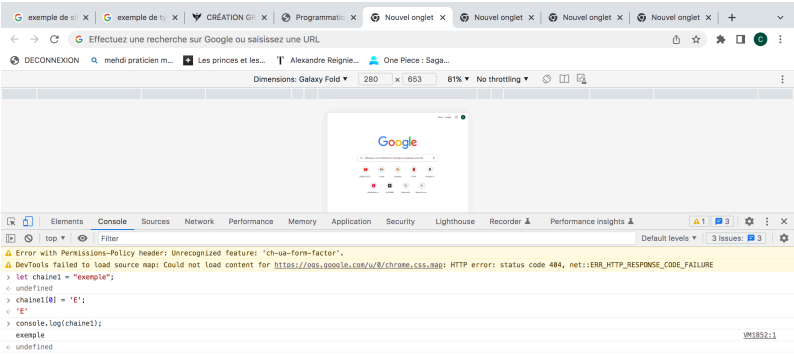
exemple de st | exemple de ty | CRÉATION GR | Programmatio | Nouvel onglet | Nouvel onglet | Nouvel onglet | Nouvel onglet | +

Effectuez une recherche sur Google ou saisissez une URL

DECONNEXION | mehdi praticien m... | Les princes et les... | Alexandre Reignie... | One Piece : Saga...

Dimensions: Galaxy Fold ▾ 280 x 653 81% ▾ No throttling ▾

Google

Elements Console Sources Network Performance Memory Application Security Lighthouse Recorder Performance insights 1 3

top ▾ Filter Default levels ▾ 3 Issues: 3

Error with Permissions-Policy header: Unrecognized feature: 'ch-ua-form-factor'.
DevTools failed to load source map: Could not load content for https://ogs.google.com/u/0/chrome.css.map: HTTP error: status code 404, net::ERR_HTTP_RESPONSE_CODE_FAILURE
> let chaine1 = "exemple";
< undefined
> chaine1[0] = 'E';
< 'E'
> console.log(chaine1);
exemple VM1852:1
< undefined